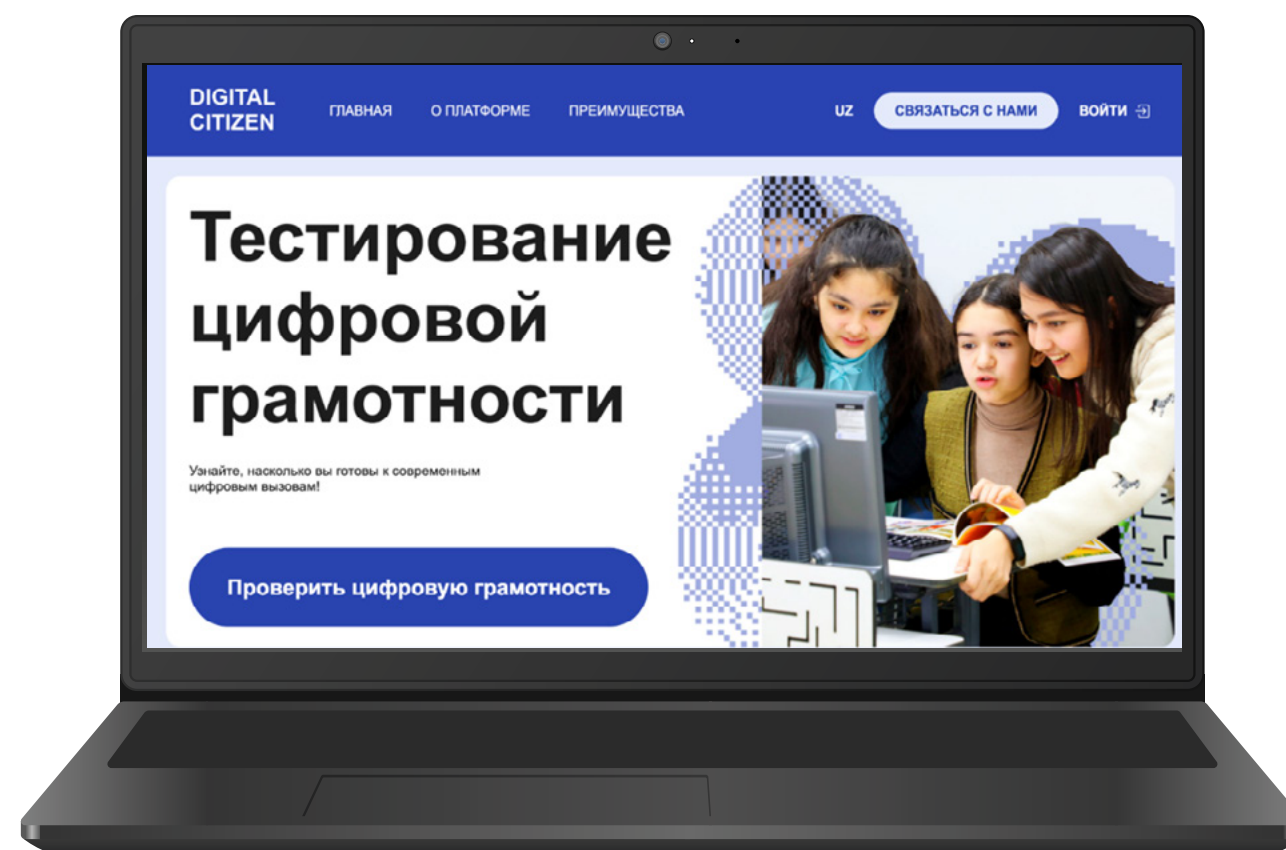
DIGITAL CITIZEN

ГЛАВНАЯ

О ПЛАТФОРМЕ

ПРЕИМУЩЕСТВА

UZ

СВЯЗАТЬСЯ С НАМИ

ВОЙТИ

Тестирование цифровой грамотности

Узнайте, насколько вы готовы к современным цифровым вызовам!

Проверить цифровую грамотность